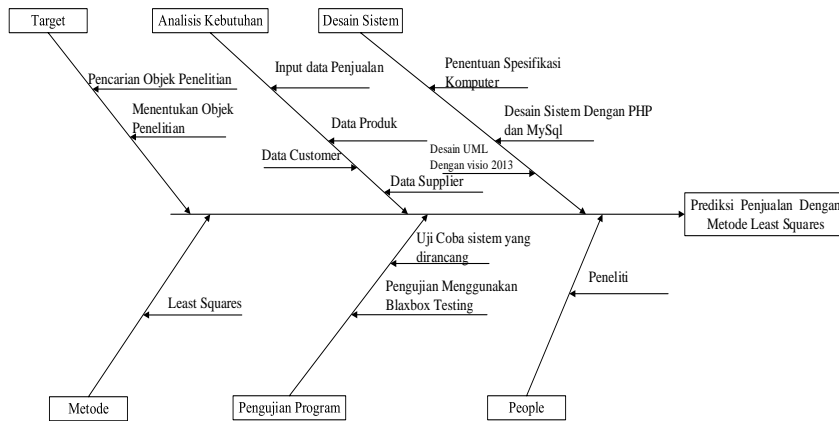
Target

Pencarian Objek Penelitian

Menentukan Objek Penelitian

Analisis Kebutuhan

Input data Penjualan

Data Produk

Data Customer

Data Supplier

Desain Sistem

Penentuan Spesifikasi Komputer

Desain Sistem Dengan PHP dan MySql

Desain UML Dengan visio 2013

Prediksi Penjualan Dengan Metode Least Squares

Uji Coba sistem yang dirancang

Pengujian Menggunakan Blaxbox Testing

Peneliti

Least Squares

Metode

Pengujian Program

People